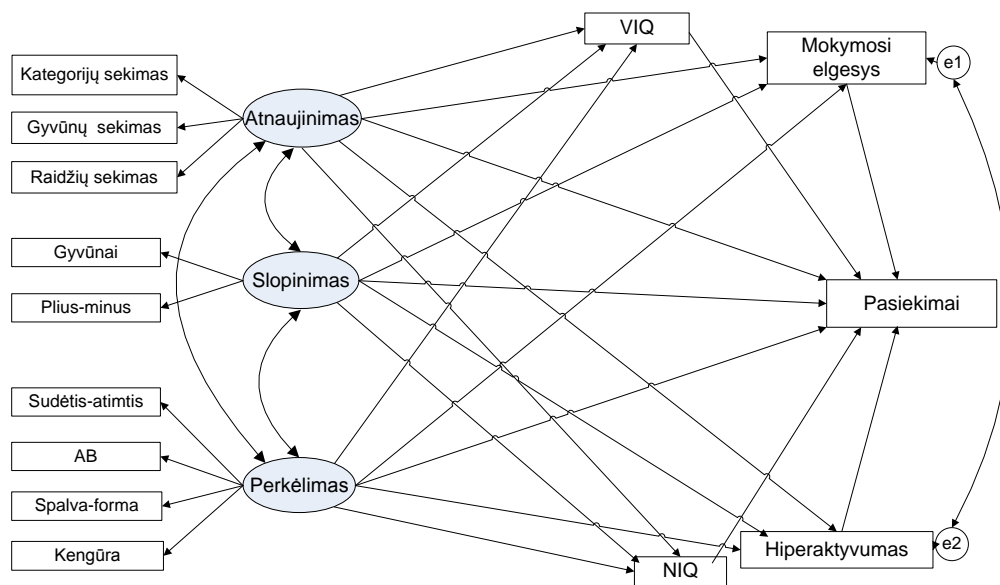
VIQ

Mokymosi elgesys

e1

Kategorijų sekimas

Gyvūnų sekimas

Raidžių sekimas

Atnaujinimas

Gyvūnai

Plius-minus

Slopinimas

Pasiekimai

Sudėtis-atimtis

AB

Spalva-forma

Kengūra

Perkėlimas

Hiperaktyvumas

e2

NIQ